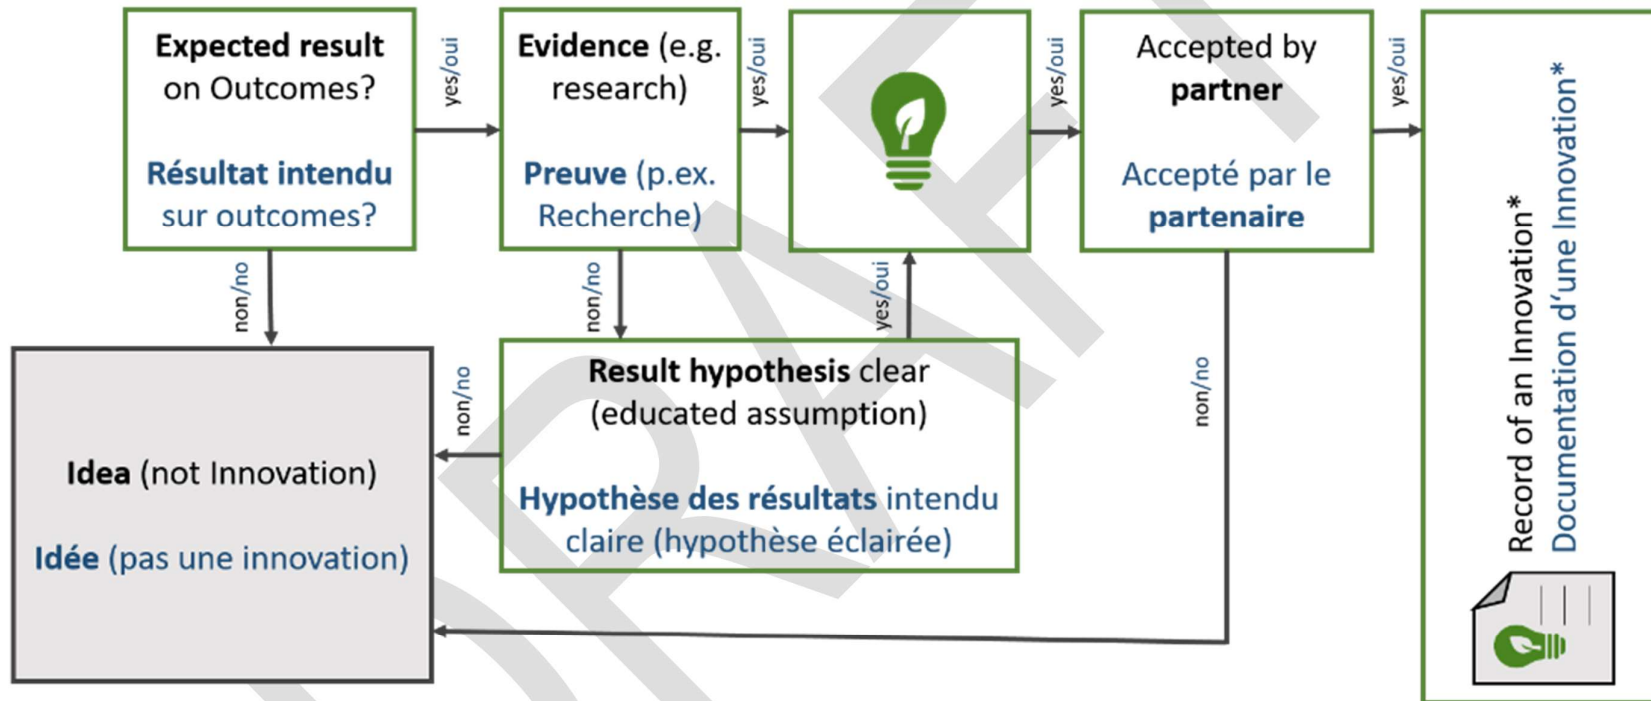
Expected result on Outcomes?

Résultat intendu sur outcomes?

yes/oui

Evidence (e.g. research)

Preuve (p.ex. Recherche)

yes/oui

yes/oui

Accepted by partner

Accepté par le partenaire

yes/oui

Record of an Innovation*
Documentation d'une Innovation*

non/no

non/no

yes/oui

Idea (not Innovation)

Idée (pas une innovation)

non/no

Result hypothesis clear (educated assumption)

Hypothèse des résultats intendu claire (hypothèse éclairée)

non/no

DRAFT